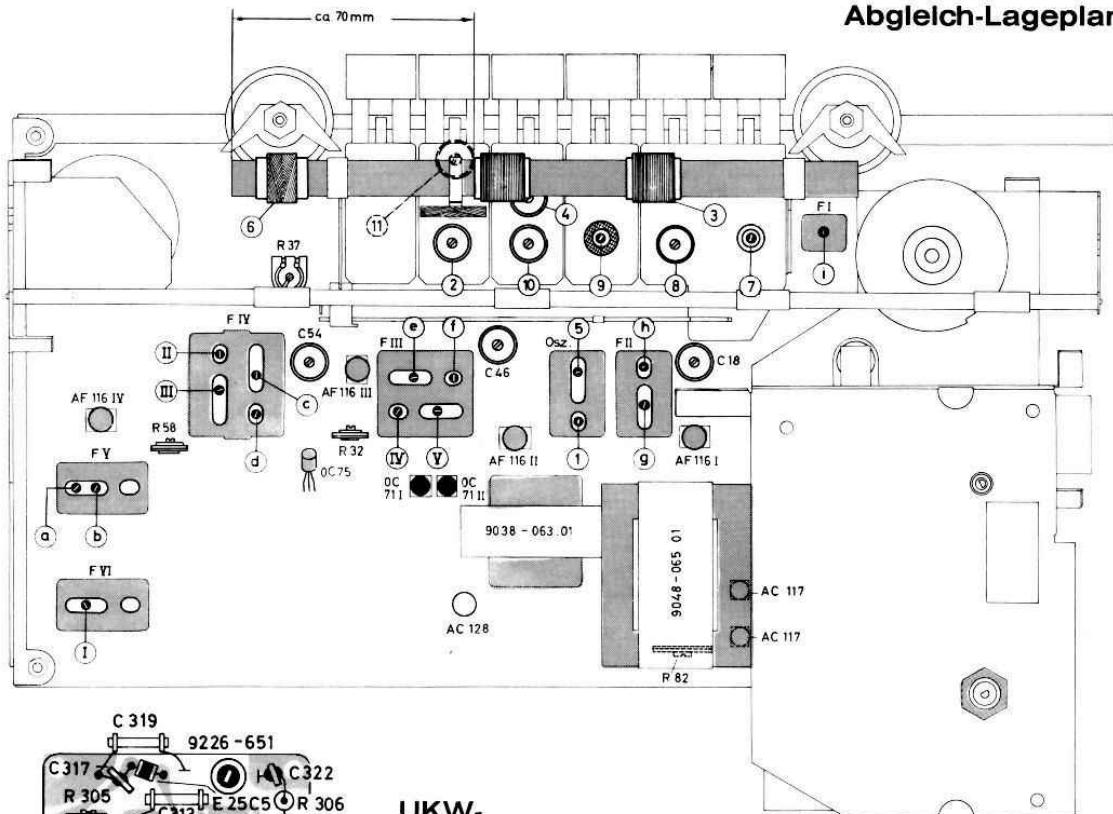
Abgleich-Lageplan

ca 70mm

6
11
4
3
F I
i
R 37
2
10
9
8
7

F IV
II
III
c
d
C54
AF 116 III
F III
e
f
IV
V
C 46
5
Osz.
1
F II
h
g
C 18
AF 116 IV
R 58
R 32
OC75
AF 116 II
AF 116 I
F V
a
b
OC 71 I
OC 71 II
9038 - 063.01
9048 - 065 01
F VI
I
AC 128
AC 117
AC 117
R 82

C 319
9226 - 651
C 317
C 322
R 305
E 25C5
R 306
C313
UKW-